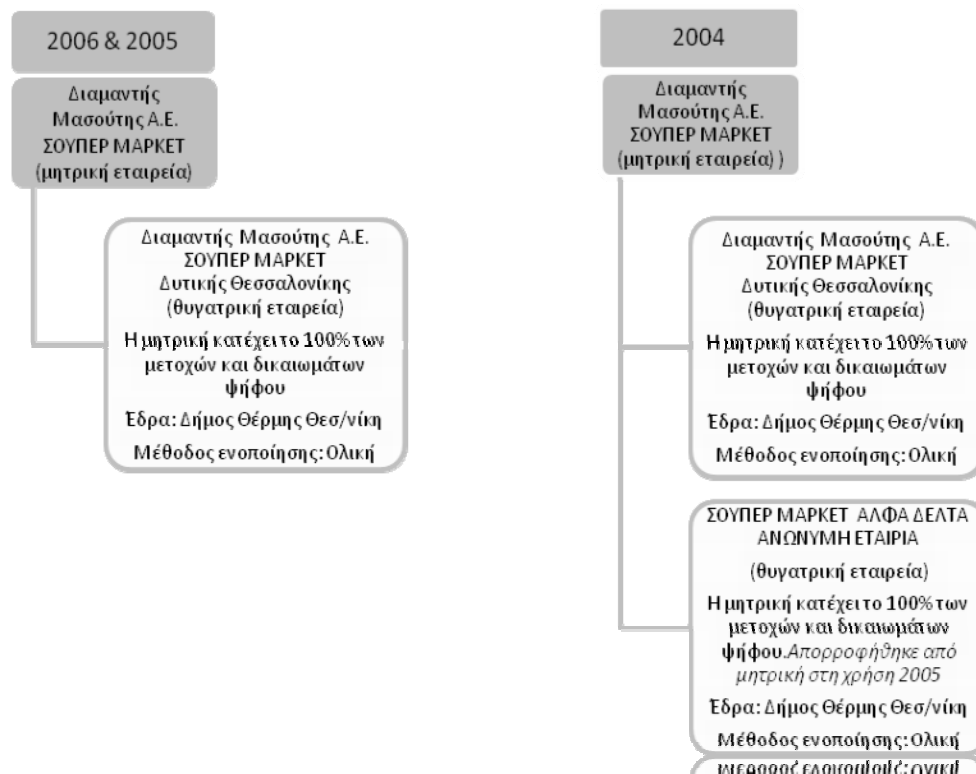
2006 & 2005

Διαμαντής Μασούτης Α.Ε. ΣΟΥΠΕΡ ΜΑΡΚΕΤ (μητρική εταιρεία)

Διαμαντής Μασούτης Α.Ε. ΣΟΥΠΕΡ ΜΑΡΚΕΤ Δυτικής Θεσσαλονίκης (θυγατρική εταιρεία)

Η μητρική κατέχει το 100% των μετοχών και δικαιωμάτων ψήφου

Έδρα: Δήμος Θέρμης Θεσ/νίκη

Μέθοδος ενοποίησης: Ολική

2004

Διαμαντής Μασούτης Α.Ε. ΣΟΥΠΕΡ ΜΑΡΚΕΤ (μητρική εταιρεία) )

Διαμαντής Μασούτης Α.Ε. ΣΟΥΠΕΡ ΜΑΡΚΕΤ Δυτικής Θεσσαλονίκης (θυγατρική εταιρεία)

Η μητρική κατέχει το 100% των μετοχών και δικαιωμάτων ψήφου

Έδρα: Δήμος Θέρμης Θεσ/νίκη

Μέθοδος ενοποίησης: Ολική

ΣΟΥΠΕΡ ΜΑΡΚΕΤ ΑΛΦΑ ΔΕΛΤΑ ΑΝΩΝΥΜΗ ΕΤΑΙΡΙΑ

(θυγατρική εταιρεία)

Η μητρική κατέχει το 100% των μετοχών και δικαιωμάτων ψήφου. Απορροφήθηκε από μητρική στη χρήση 2005

Έδρα: Δήμος Θέρμης Θεσ/νίκη

Μέθοδος ενοποίησης: Ολική

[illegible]